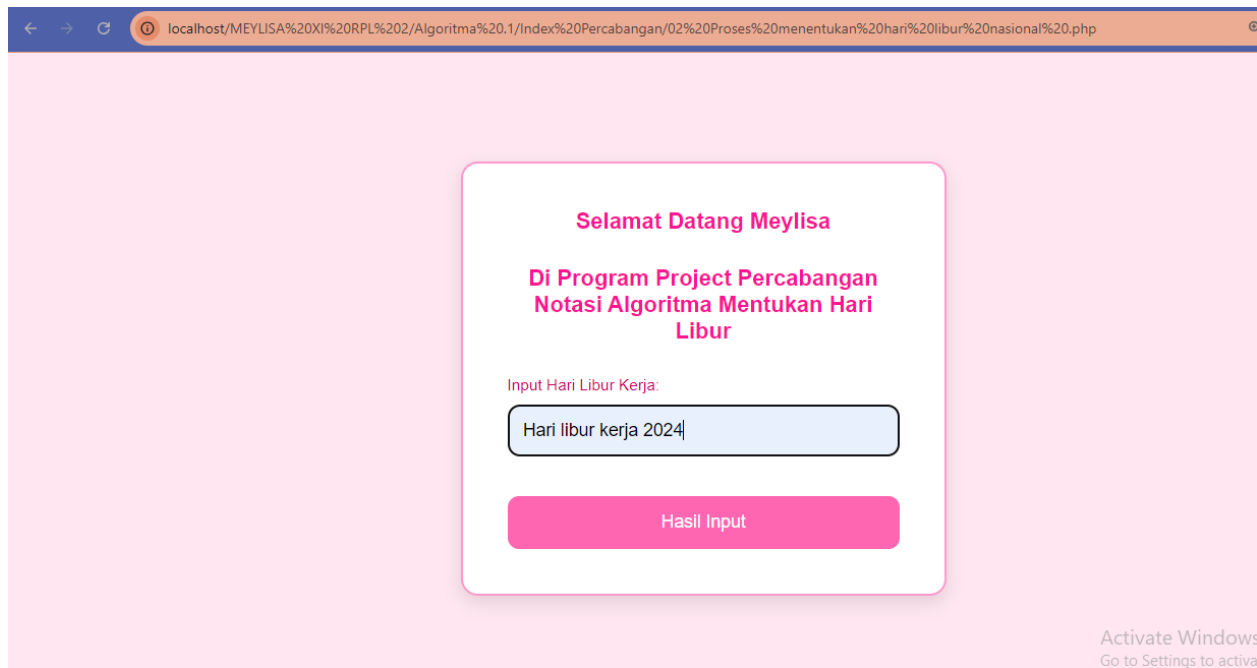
localhost/MEYLISA%20XI%20RPL%202/Algoritma%20.1/Index%20Percabangan/02%20Proses%20menentukan%20hari%20libur%20nasional%20.php

Selamat Datang Meylisa

Di Program Project Percabangan Notasi Algoritma Mentukan Hari Libur

Input Hari Libur Kerja:

Hari libur kerja 2024

Hasil Input

Activate Windows
Go to Settings to activa